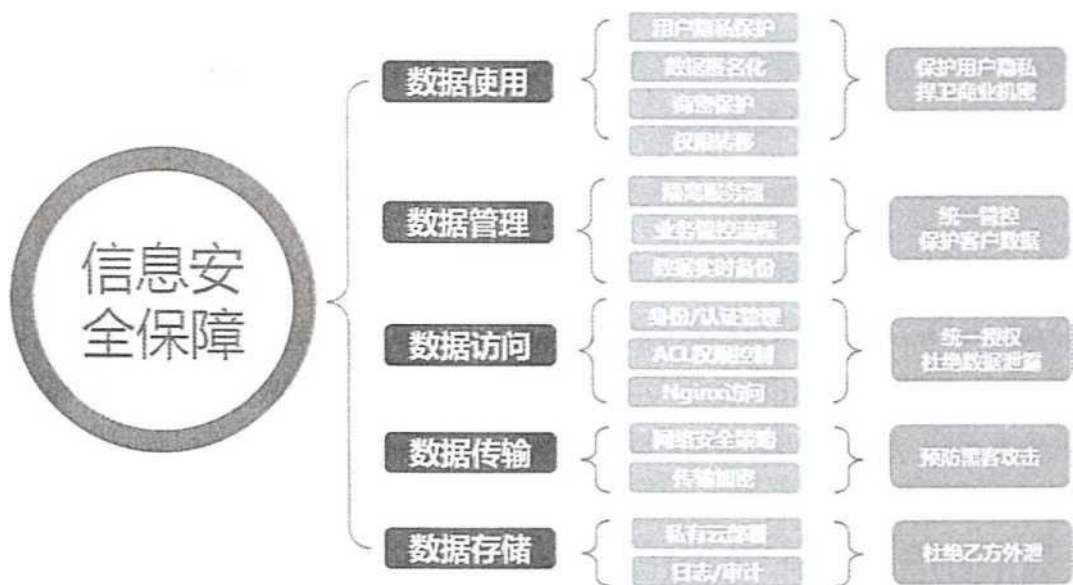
信息安全保障

数据使用
用户隐私保护
数据匿名化
脱敏保护
权限转移
保护用户隐私
捍卫商业机密

数据管理
隔离服务器
业务管控流程
数据实时备份
统一管控
保护客户数据

数据访问
身份/认证管理
ACL权限控制
Nginx访问
统一授权
杜绝数据泄漏

数据传输
网络安全策略
传输加密
预防黑客攻击

数据存储
私有云部署
日志/审计
杜绝乙方外泄